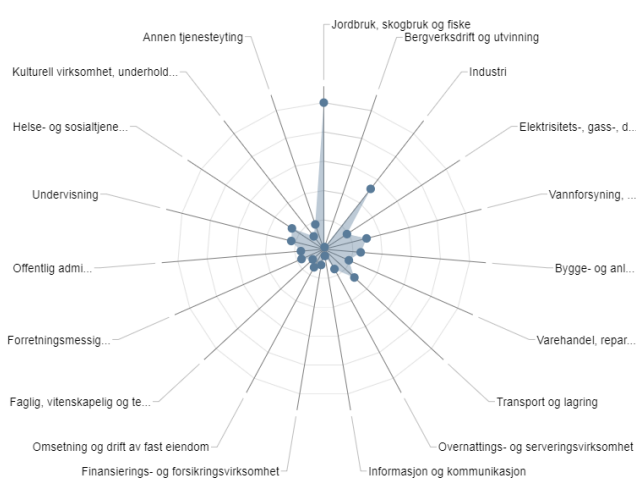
Jordbruk, skogbruk og fiske
Bergverksdrift og utvinning
Industri
Elektrisitets-, gass-, d...
Vannforsyning, ...
Bygge- og anl...
Varehandel, repar...
Transport og lagring
Overnattings- og serveringsvirksomhet
Informasjon og kommunikasjon
Finansierings- og forsikringsvirksomhet
Omsetning og drift av fast eiendom
Faglig, vitenskapelig og te...
Forretningsmessig...
Offentlig admi...
Undervisning
Helse- og sosialtjene...
Kulturell virksomhet, underhold...
Annen tjenesteyting